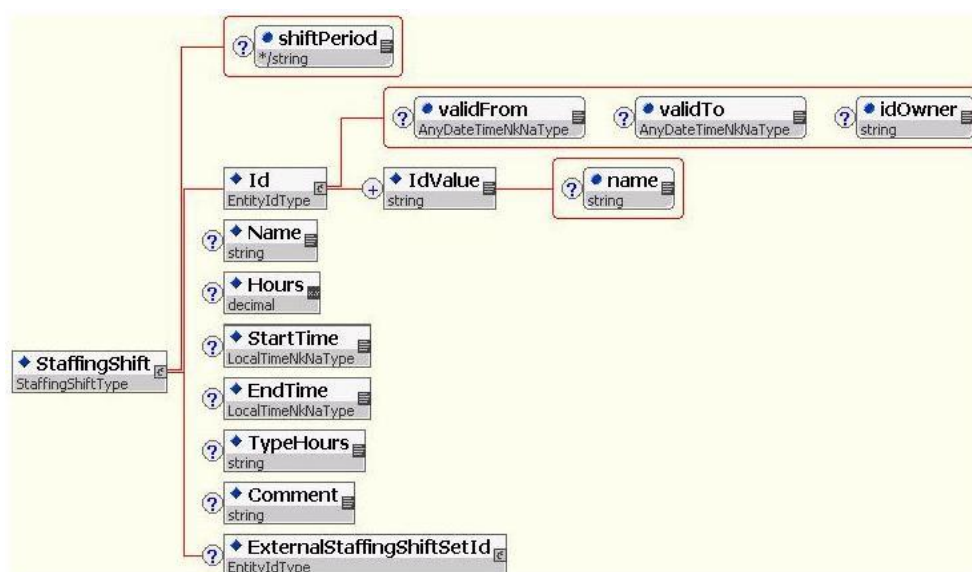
shiftPeriod
*/string

validFrom
AnyDateTimeNkNaType

validTo
AnyDateTimeNkNaType

idOwner
string

Id
EntityIdType

IdValue
string

name
string

Name
string

Hours
decimal

StaffingShift
StaffingShiftType

StartTime
LocalTimeNkNaType

EndTime
LocalTimeNkNaType

TypeHours
string

Comment
string

ExternalStaffingShiftSetId
EntityIdType